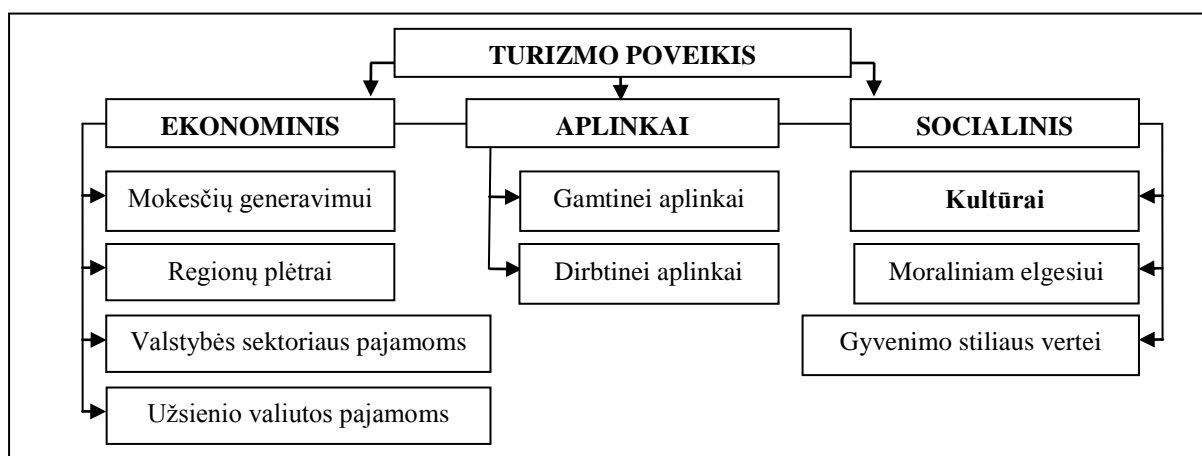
TURIZMO POVEIKIS

EKONOMINIS

APLINKAI

SOCIALINIS

Mokesčių generavimui

Regionų plėtrai

Valstybės sektoriaus pajamoms

Užsienio valiutos pajamoms

Gamtinei aplinkai

Dirbtinei aplinkai

Kultūrai

Moraliniam elgesiui

Gyvenimo stiliaus vertei